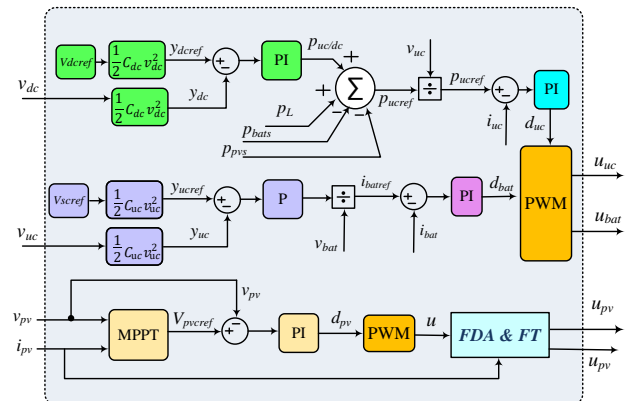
$V_{dcref}$
$\frac{1}{2}C_{dc}v_{dc}^2$
$y_{dcref}$
+
−
PI
$p_{uc/dc}$
+
$v_{dc}$
$\frac{1}{2}C_{dc}v_{dc}^2$
$y_{dc}$
$\sum$
+
$p_L$
−
−
$p_{bats}$
$p_{pvs}$
$v_{uc}$
÷
$p_{ucref}$
$p_{ucref}$
+
−
$i_{uc}$
PI
$d_{uc}$
$u_{uc}$
$V_{scref}$
$\frac{1}{2}C_{uc}v_{uc}^2$
$y_{ucref}$
+
−
P
÷
$i_{batref}$
+
−
PI
$d_{bat}$
PWM
$u_{bat}$
$v_{uc}$
$\frac{1}{2}C_{uc}v_{uc}^2$
$y_{uc}$
$v_{bat}$
$i_{bat}$
$v_{pv}$
$v_{pv}$
MPPT
$V_{pvcref}$
+
−
PI
$d_{pv}$
PWM
$u$
FDA & FT
$u_{pv}$
$i_{pv}$
$u_{pv}$